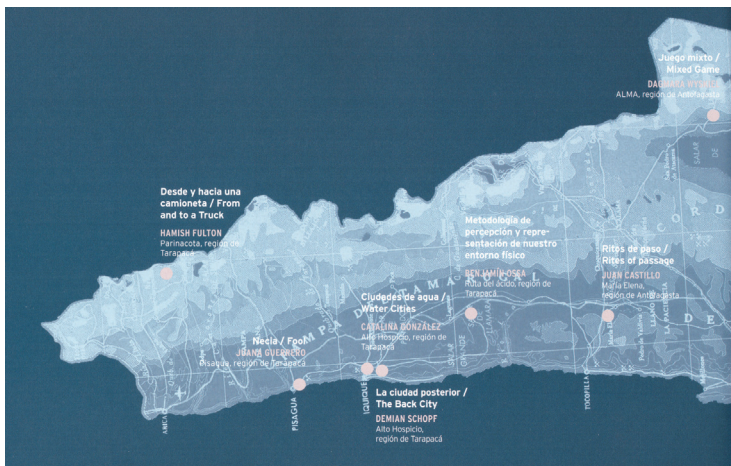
Juego mixto / Mixed Game
DAGMARA WYSKIEL
ALMA, región de Antofagasta

Desde y hacia una camioneta / From and to a Truck
HAMISH FULTON
Parinacota, región de Tarapacá

Metodología de percepción y representación de nuestro entorno físico
BENJAMÍN OSSA
Ruta del ácido, región de Tarapacá

Ritos de paso / Rites of passage
JUAN CASTILLO
María Elena, región de Antofagasta

Ciudades de agua / Water Cities
CATALINA GONZÁLEZ
Alto Hospicio, región de Tarapacá

Necia / Fool
JUANA GUERRERO
Oasagua, región de Tarapacá

La ciudad posterior / The Back City
DEMIAN SCHOPF
Alto Hospicio, región de Tarapacá

PAMPA DEL TAMARUGAL
CORD
DE
SALAR
DE
ARICA
PISAGUA
IQUIQUE
TOCOPILLA